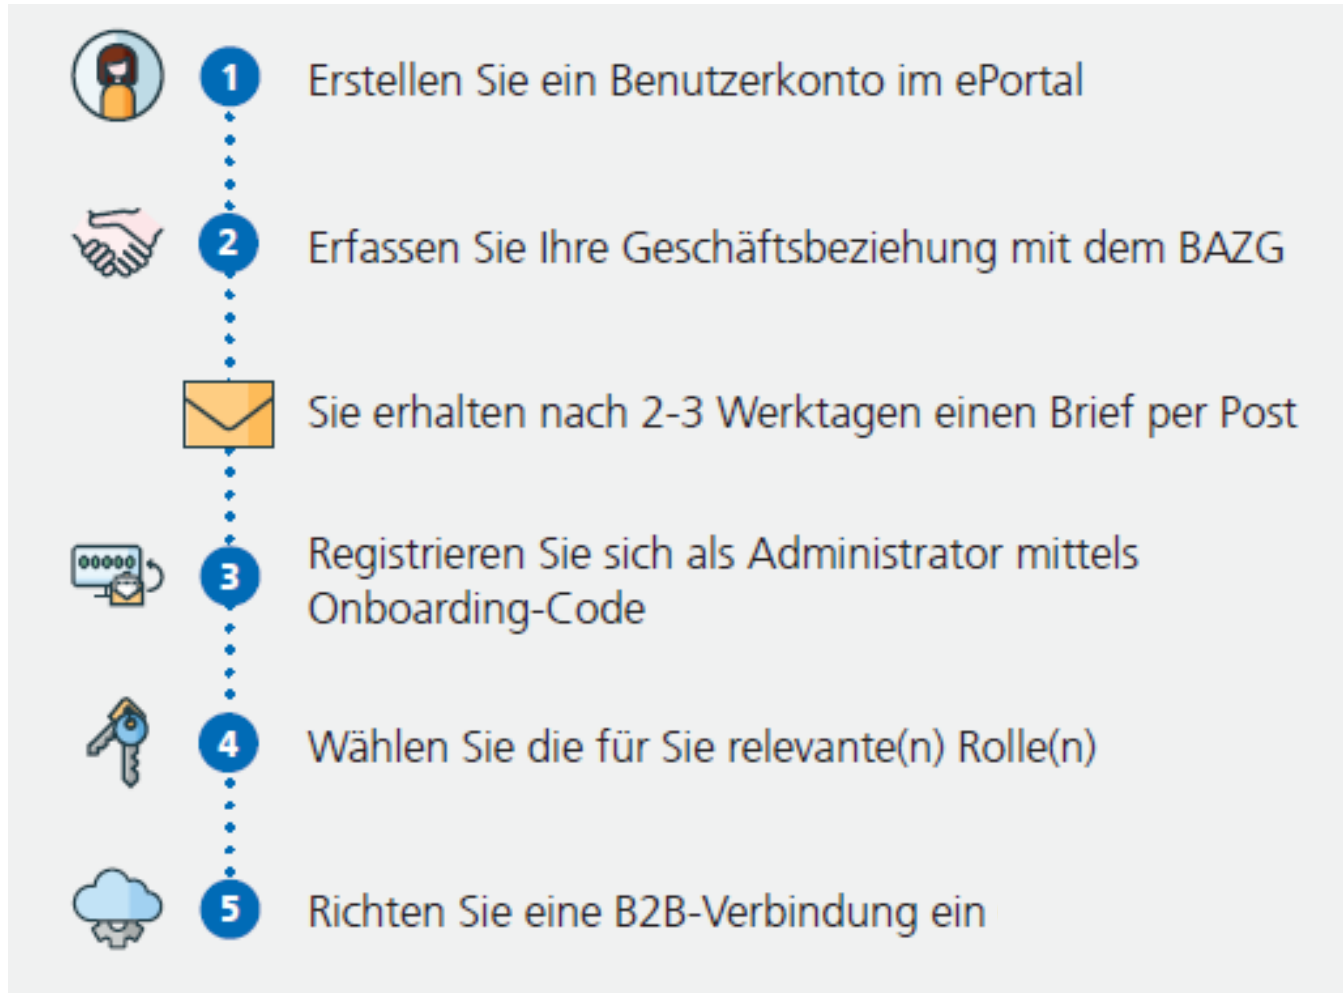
1 Erstellen Sie ein Benutzerkonto im ePortal

2 Erfassen Sie Ihre Geschäftsbeziehung mit dem BAZG

Sie erhalten nach 2-3 Werktagen einen Brief per Post

3 Registrieren Sie sich als Administrator mittels Onboarding-Code

4 Wählen Sie die für Sie relevante(n) Rolle(n)

5 Richten Sie eine B2B-Verbindung ein